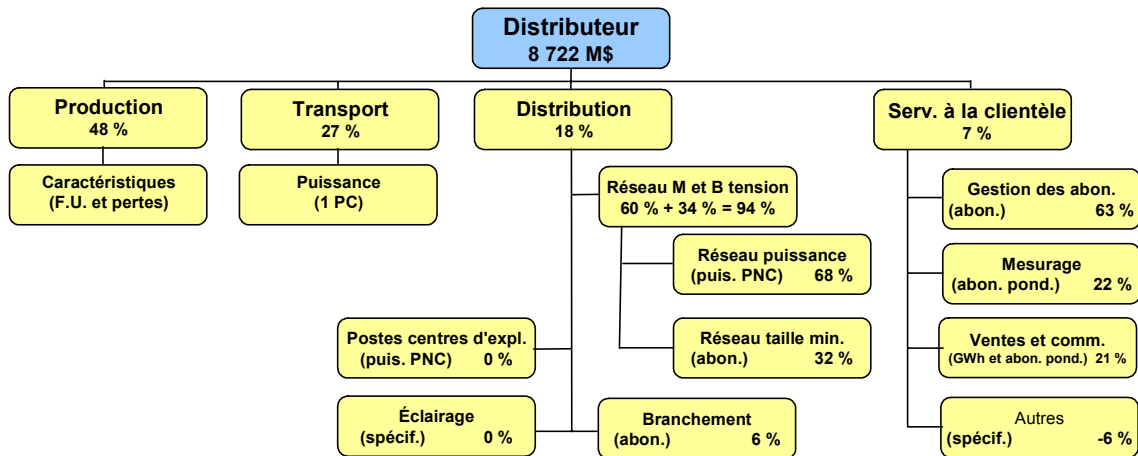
Distributeur
8 722 M$

Production
48 %

Caractéristiques
(F.U. et pertes)

Transport
27 %

Puissance
(1 PC)

Distribution
18 %

Réseau M et B tension
60 % + 34 % = 94 %

Réseau puissance
(puis. PNC) 68 %

Réseau taille min.
(abon.) 32 %

Postes centres d'expl.
(puis. PNC) 0 %

Éclairage
(spécif.) 0 %

Branchement
(abon.) 6 %

Serv. à la clientèle
7 %

Gestion des abon.
(abon.) 63 %

Mesurage
(abon. pond.) 22 %

Ventes et comm.
(GWh et abon. pond.) 21 %

Autres
(spécif.) -6 %